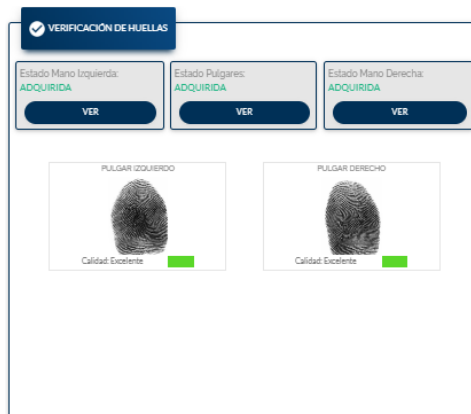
VERIFICACIÓN DE HUELLAS

Estado Mano Izquierda:
ADQUIRIDA
VER

Estado Pulgares:
ADQUIRIDA
VER

Estado Mano Derecha:
ADQUIRIDA
VER

PULGAR IZQUIERDO
Calidad: Excelente

PULGAR DERECHO
Calidad: Excelente